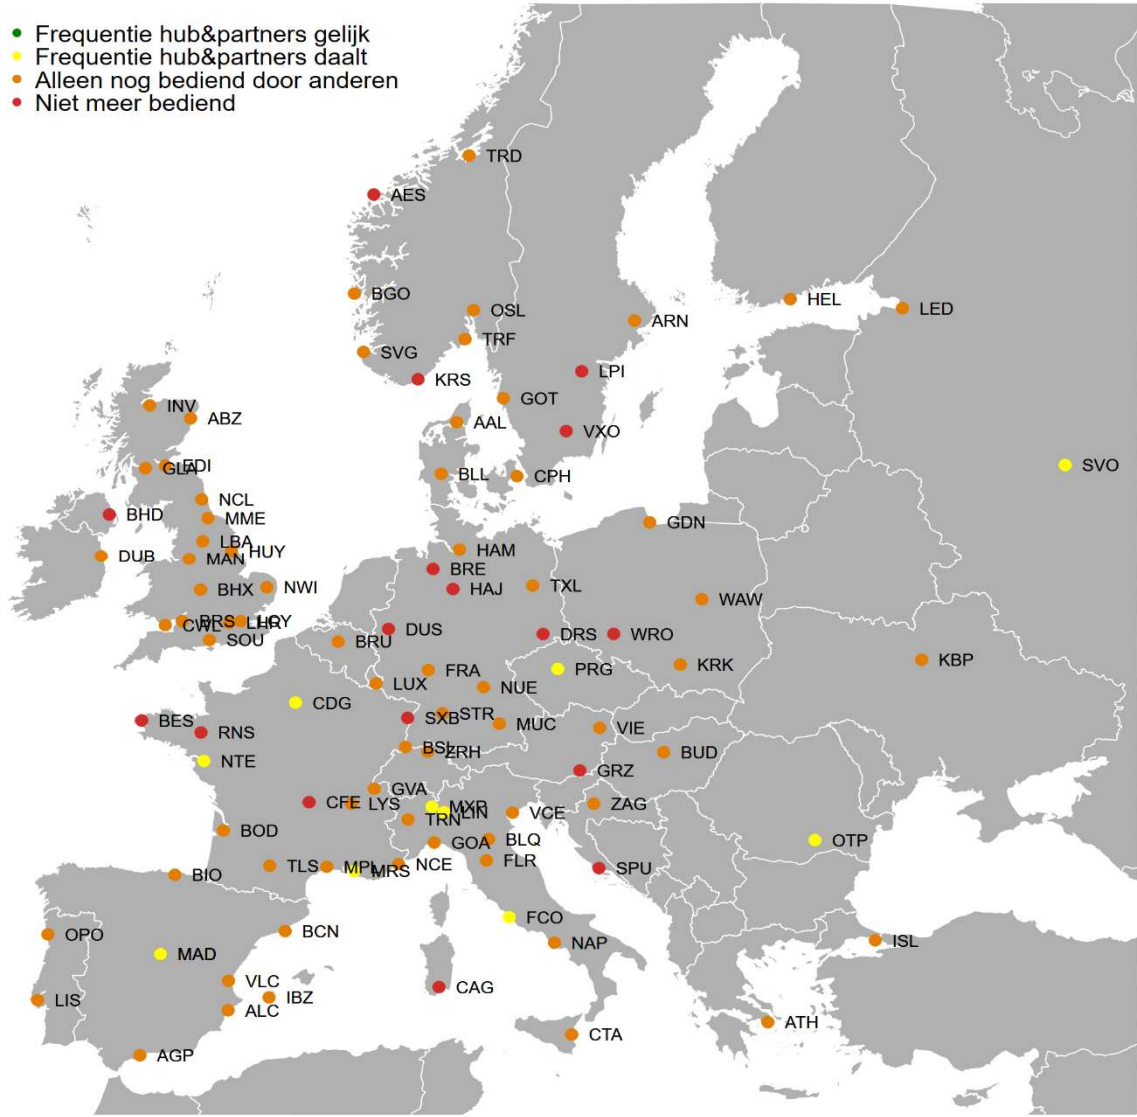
Frequentie hub&partners gelijk
Frequentie hub&partners daalt
Alleen nog bediend door anderen
Niet meer bediend

TRD
AES
BGO
OSL
TRF
SVG
KRS
HEL
LED
ARN
LPI
GOT
VXO
AAL
INV
ABZ
GLA
EDI
BLL
CPH
SVO
NCL
BHD
MME
LBA
HUY
DUB
MAN
BHX
NWI
BRS
LHR
LCY
CWL
SOU
GDN
HAM
BRE
HAJ
TXL
WAW
BRU
DUS
DRS
WRO
FRA
PRG
KRK
KBP
LUX
NUE
CDG
BES
RNS
SXB
STR
MUC
VIE
BSL
ZRH
BUD
NTE
GRZ
GVA
CFE
LYS
MXP
LIN
TRN
VCE
ZAG
BOD
GOA
BLQ
OTP
TLS
MPL
MRS
NCE
FLR
SPU
BIO
BCN
FCO
OPO
MAD
NAP
ISL
VLC
IBZ
LIS
ALC
CAG
ATH
CTA
AGP